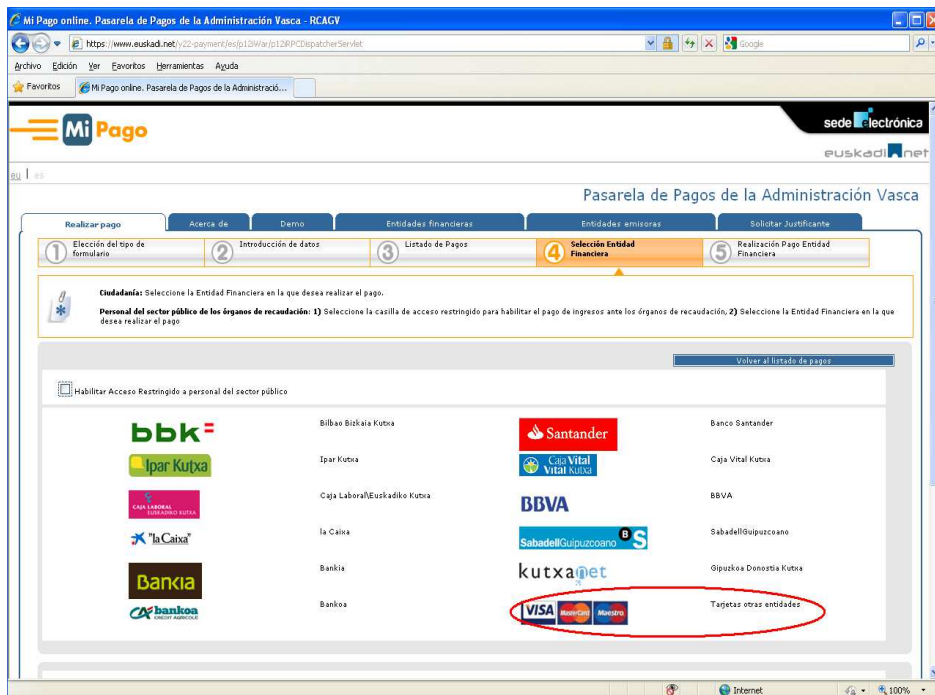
Mi Pago online. Pasarela de Pagos de la Administración Vasca - RCAGV

https://www.euskadi.net/y22-payment/es/p12iWar/p12iRPCDispatcherServlet

Google

Archivo Edición Ver Favoritos Herramientas Ayuda

Favoritos

Mi Pago online. Pasarela de Pagos de la Administració...

Mi Pago

sede electrónica

euskadi.net

eu | es

Pasarela de Pagos de la Administración Vasca

Realizar pago | Acerca de | Demo | Entidades financieras | Entidades emisoras | Solicitar Justificante

1 Elección del tipo de formulario
2 Introducción de datos
3 Listado de Pagos
4 Selección Entidad Financiera
5 Realización Pago Entidad Financiera

Ciudadanía: Seleccione la Entidad Financiera en la que desea realizar el pago.

Personal del sector público de los órganos de recaudación: 1) Seleccione la casilla de acceso restringido para habilitar el pago de ingresos ante los órganos de recaudación, 2) Seleccione la Entidad Financiera en la que desea realizar el pago

Volver al listado de pagos

Habilitar Acceso Restringido a personal del sector público

| | | | |
|---|---|---|---|
| bbk | Bilbao Bizkaia Kutxa | Santander | Banco Santander |
| Ipar Kutxa | Ipar Kutxa | Caja Vital Vital Kutxa | Caja Vital Kutxa |
| CAJA LABORAL EUSKADIKO KUTXA | Caja Laboral\Euskadiko Kutxa | BBVA | BBVA |
| "la Caixa" | la Caixa | SabadellGuipuzcoano | SabadellGuipuzcoano |
| Bankia | Bankia | kutxanet | Gipuzkoa Donostia Kutxa |
| bankoa CREDIT AGRICOLE | Bankoa | VISA MasterCard Maestro | Tarjetas otras entidades |

Internet

100%